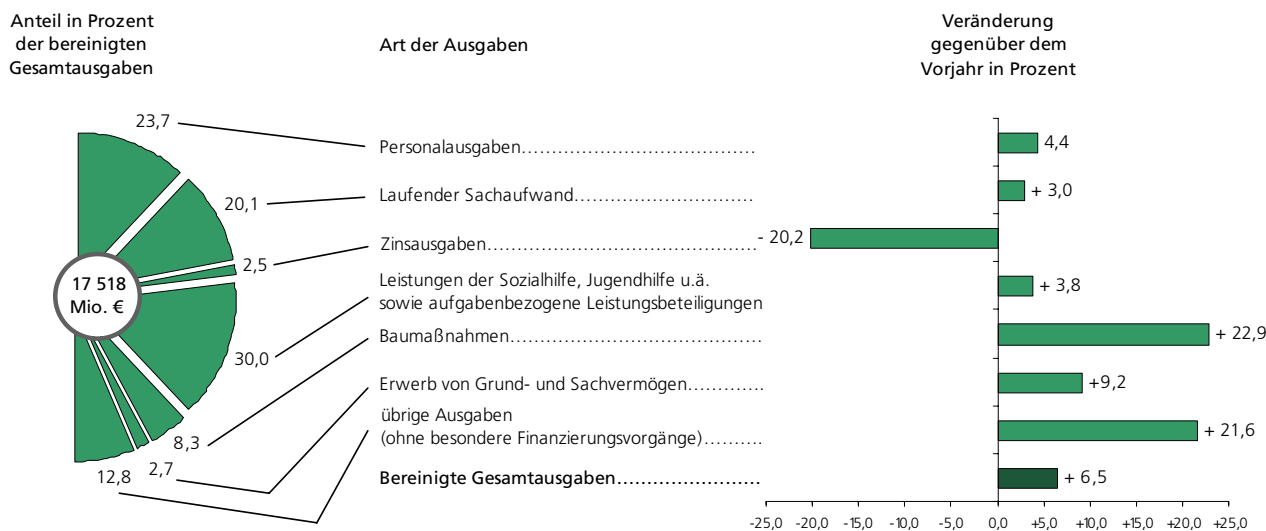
Anteil in Prozent der bereinigten Gesamtausgaben

Art der Ausgaben

Veränderung gegenüber dem Vorjahr in Prozent

23,7

20,1

2,5

17 518 Mio. €

30,0

8,3

2,7

12,8

Personalausgaben.......................................

Laufender Sachaufwand..............................

Zinsausgaben...............................................

Leistungen der Sozialhilfe, Jugendhilfe u.ä. sowie aufgabenbezogene Leistungsbeteiligungen

Baumaßnahmen...........................................

Erwerb von Grund- und Sachvermögen.............

übrige Ausgaben (ohne besondere Finanzierungsvorgänge)..........

Bereinigte Gesamtausgaben........................

4,4

+ 3,0

- 20,2

+ 3,8

+ 22,9

+9,2

+ 21,6

+ 6,5

-25,0 -20,0 -15,0 -10,0 -5,0 0,0 +5,0 +10,0 +15,0 +20,0 +25,0